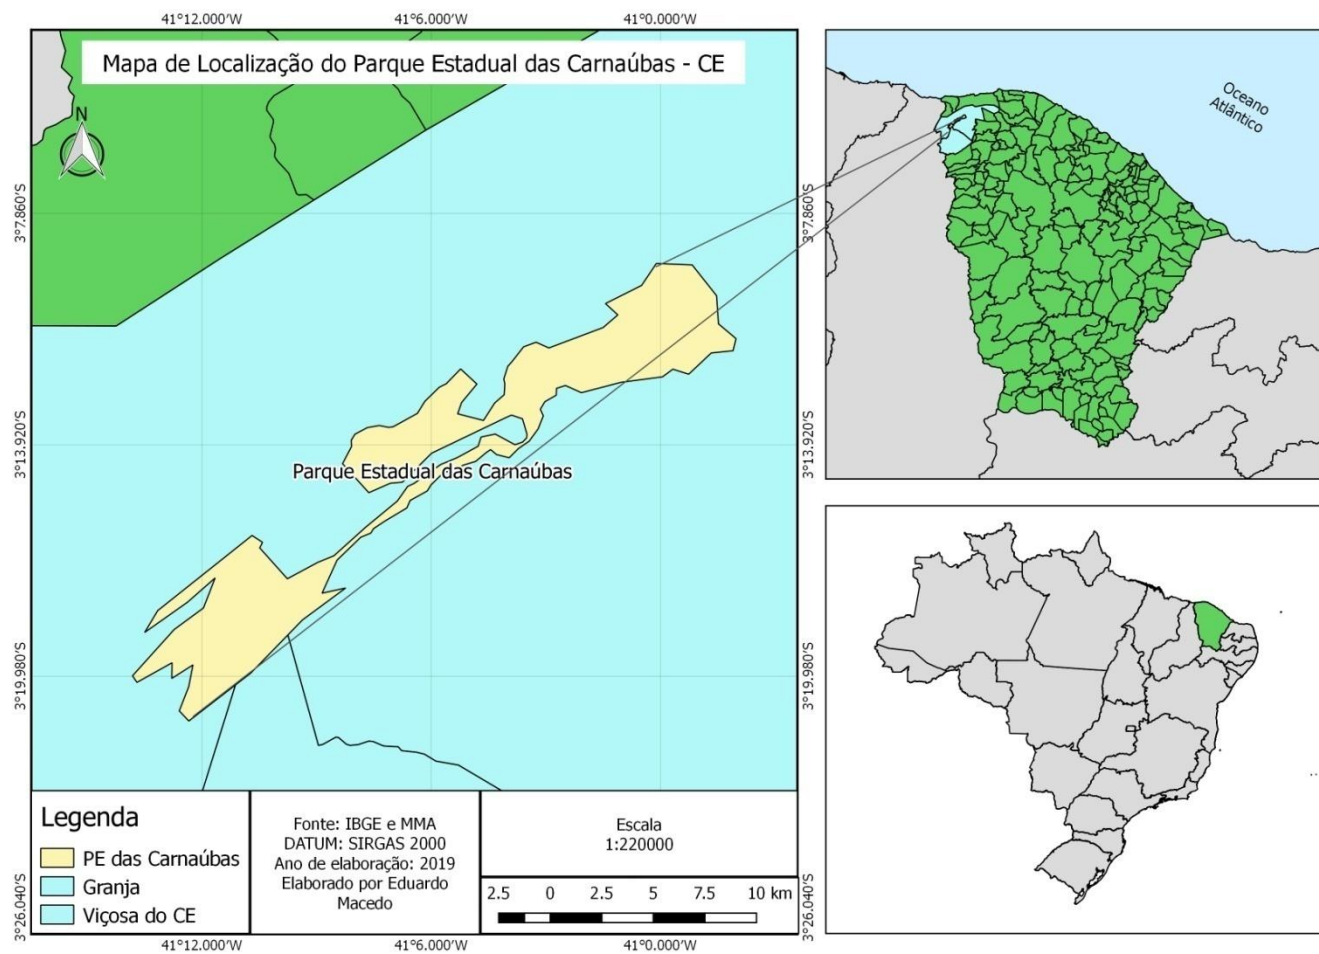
41°12.000'W
41°6.000'W
41°0.000'W

Mapa de Localização do Parque Estadual das Carnaúbas - CE

N

3°7.860'S
3°13.920'S
3°19.980'S
3°26.040'S

Parque Estadual das Carnaúbas

Oceano Atlântico

3°7.860'S
3°13.920'S
3°19.980'S
3°26.040'S

Legenda
PE das Carnaúbas
Granja
Viçosa do CE

Fonte: IBGE e MMA
DATUM: SIRGAS 2000
Ano de elaboração: 2019
Elaborado por Eduardo Macedo

Escala
1:220000

2.5 0 2.5 5 7.5 10 km

41°12.000'W
41°6.000'W
41°0.000'W